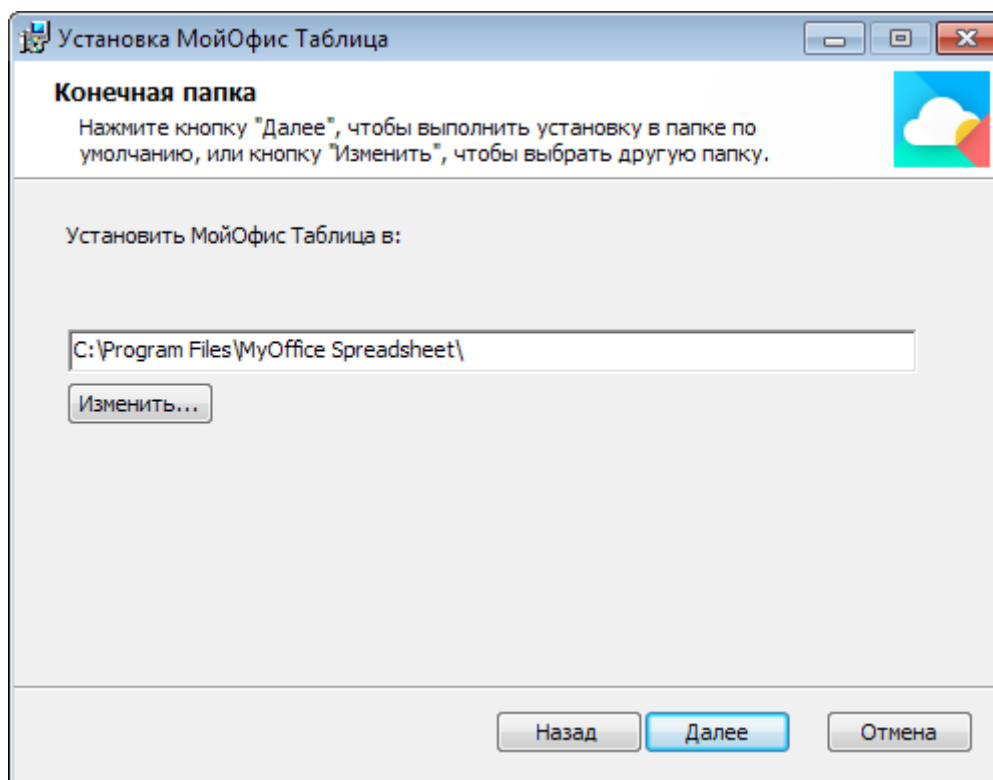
Установка МойОфис Таблица

Конечная папка

Нажмите кнопку "Далее", чтобы выполнить установку в папке по умолчанию, или кнопку "Изменить", чтобы выбрать другую папку.

Установить МойОфис Таблица в:

C:\Program Files\MyOffice Spreadsheet\

Изменить...

Назад Далее Отмена